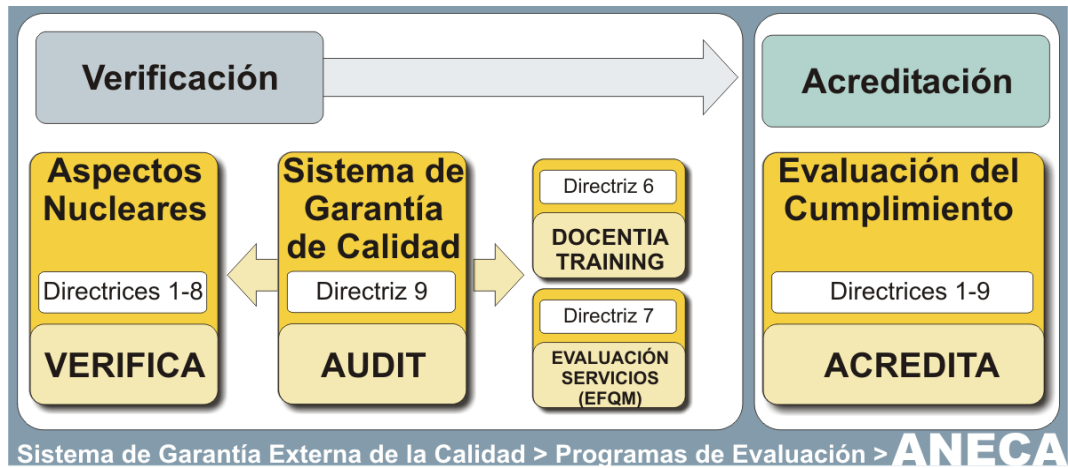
Verificación

Acreditación

Aspectos Nucleares

Directrices 1-8

VERIFICA

Sistema de Garantía de Calidad

Directriz 9

AUDIT

Directriz 6

DOCENTIA TRAINING

Directriz 7

EVALUACIÓN SERVICIOS (EFQM)

Evaluación del Cumplimiento

Directrices 1-9

ACREDITA

Sistema de Garantía Externa de la Calidad > Programas de Evaluación > ANECA